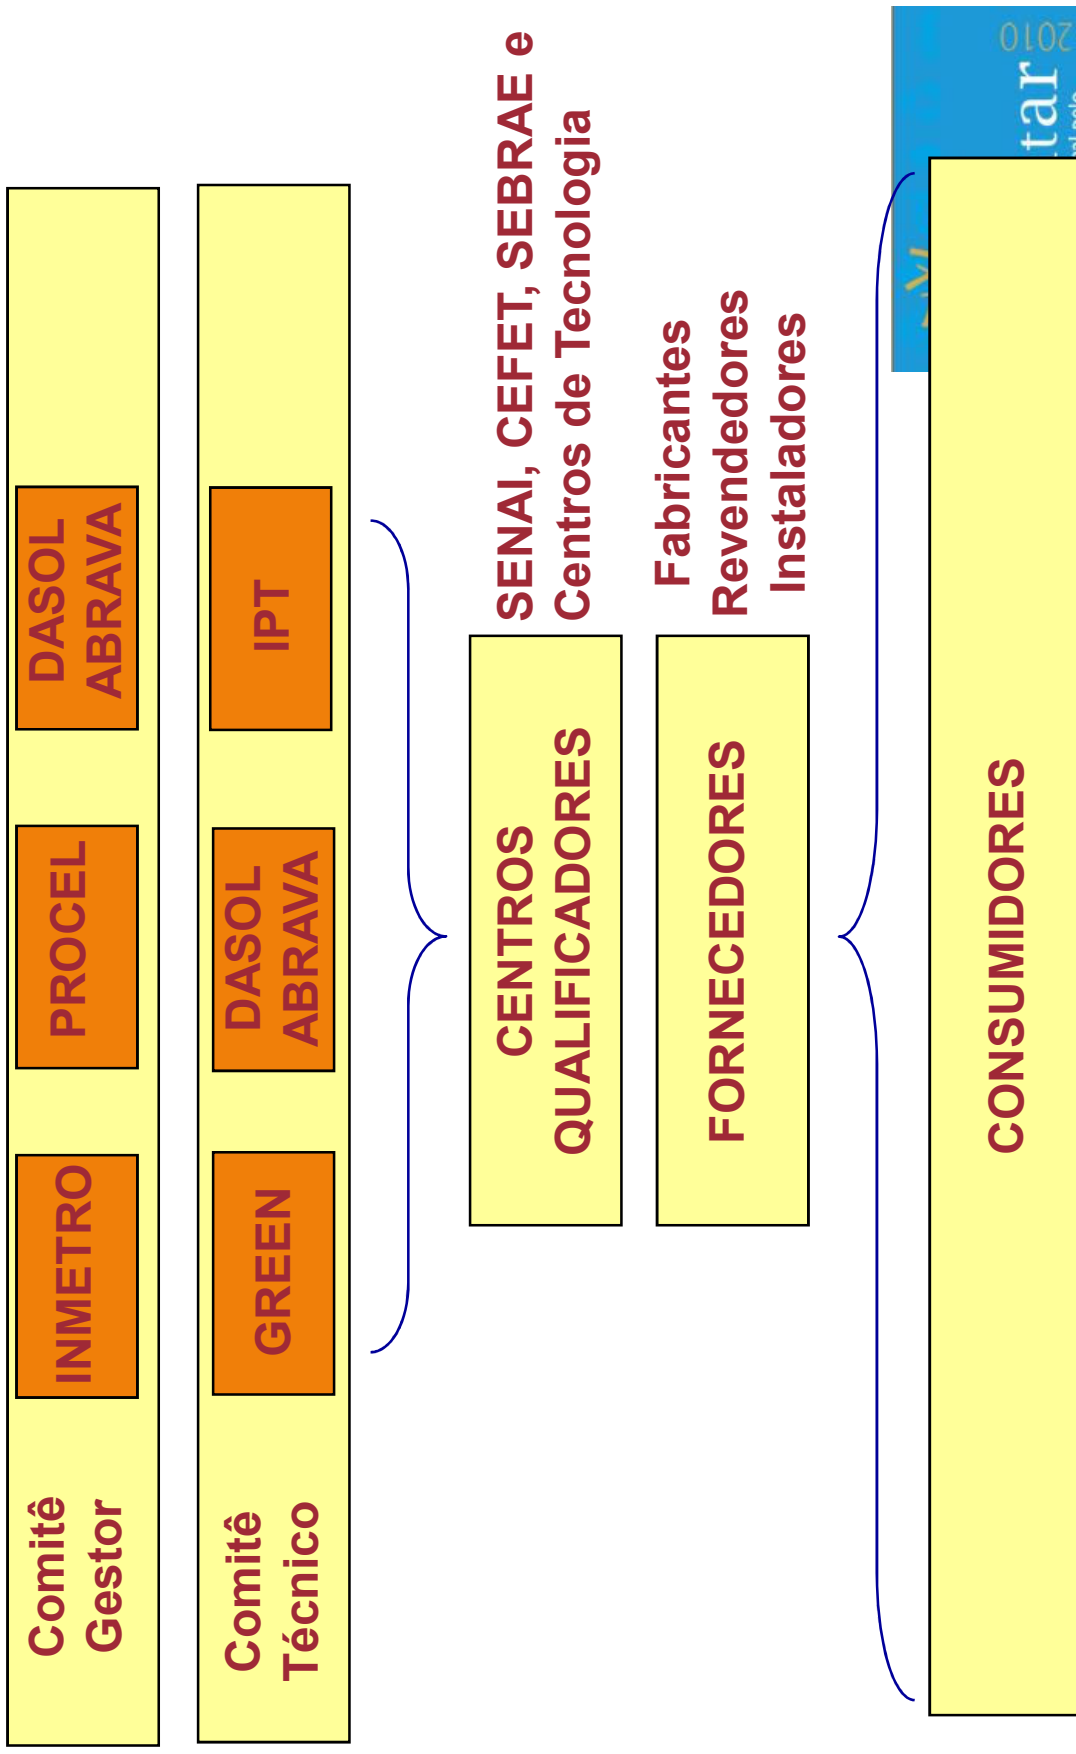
Comitê Gestor

INMETRO

PROCEL

DASOL ABRAVA

Comitê Técnico

GREEN

DASOL ABRAVA

IPT

CENTROS QUALIFICADORES

SENAI, CEFET, SEBRAE e Centros de Tecnologia

FORNECEDORES

Fabricantes Revendedores Instaladores

CONSUMIDORES

tar 2010